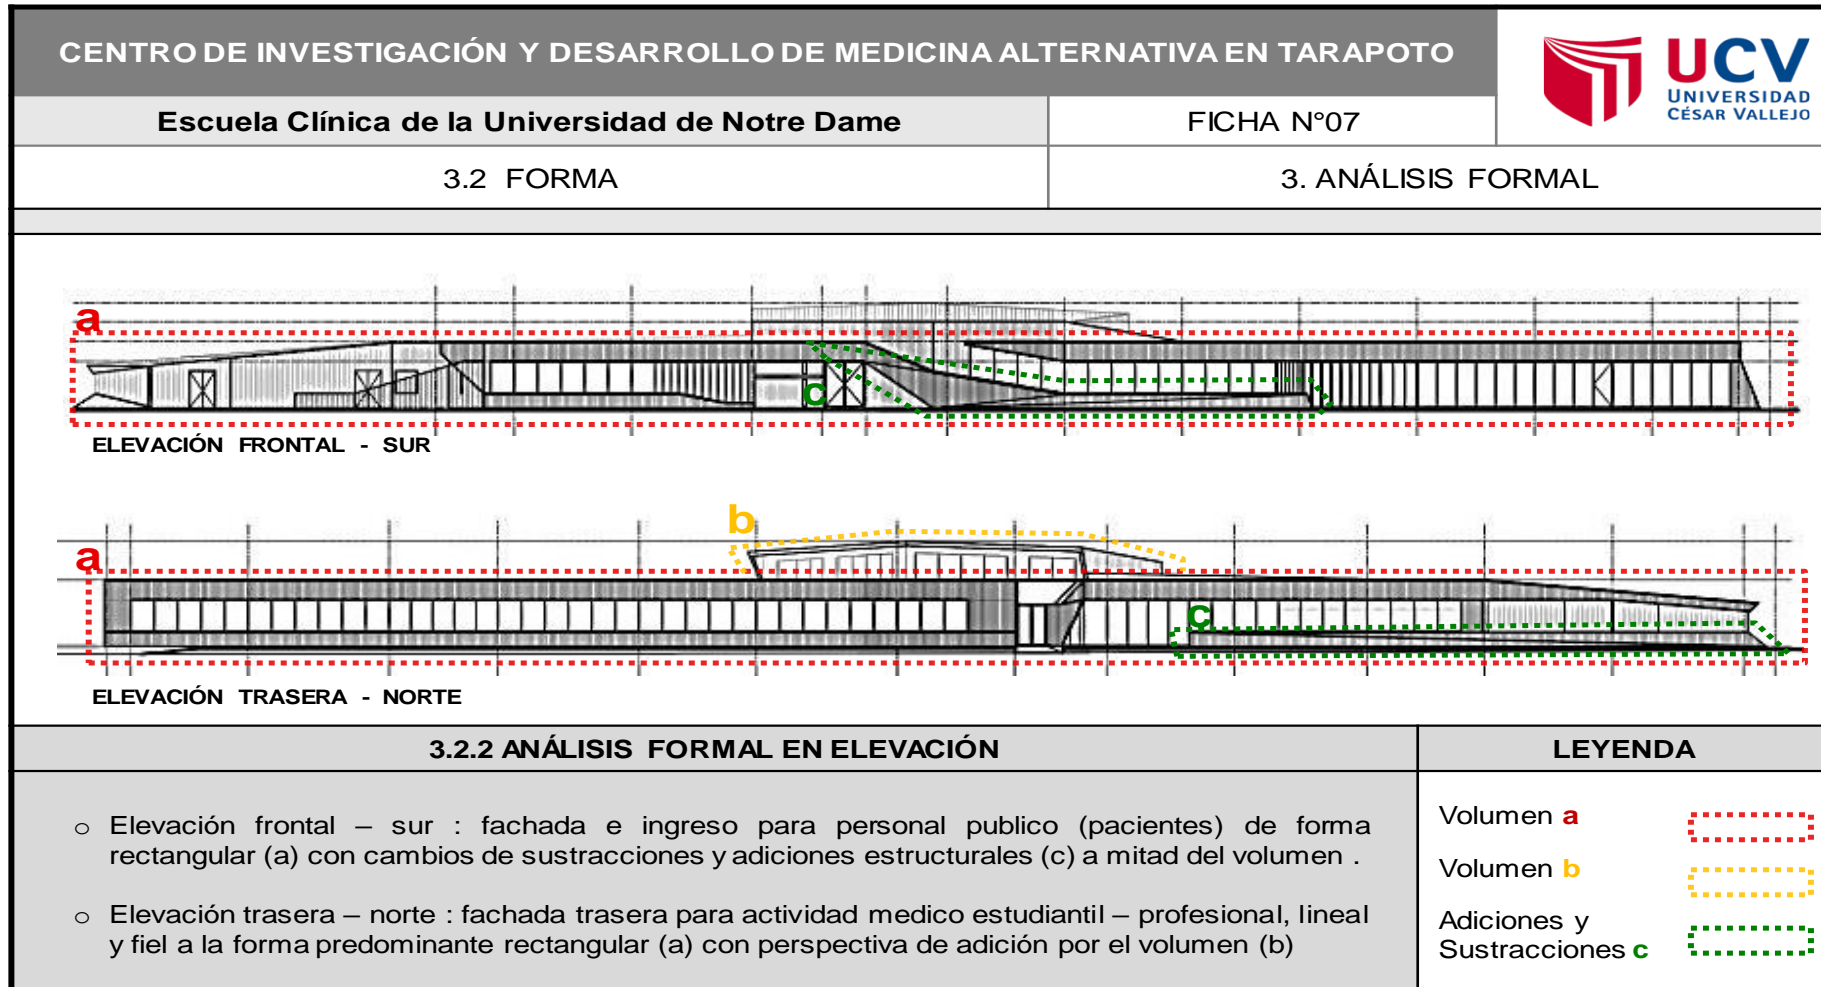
CENTRO DE INVESTIGACIÓN Y DESARROLLO DE MEDICINA ALTERNATIVA EN TARAPOTO

UCV UNIVERSIDAD CÉSAR VALLEJO

| Escuela Clínica de la Universidad de Notre Dame | FICHA N°07 |
|---|---|
| 3.2 FORMA | 3. ANÁLISIS FORMAL |

a

c

ELEVACIÓN FRONTAL - SUR

b

a

c

ELEVACIÓN TRASERA - NORTE

3.2.2 ANÁLISIS FORMAL EN ELEVACIÓN

LEYENDA

○ Elevación frontal – sur : fachada e ingreso para personal publico (pacientes) de forma rectangular (a) con cambios de sustracciones y adiciones estructurales (c) a mitad del volumen .

○ Elevación trasera – norte : fachada trasera para actividad medico estudiantil – profesional, lineal y fiel a la forma predominante rectangular (a) con perspectiva de adición por el volumen (b)

Volumen a

Volumen b

Adiciones y Sustracciones c